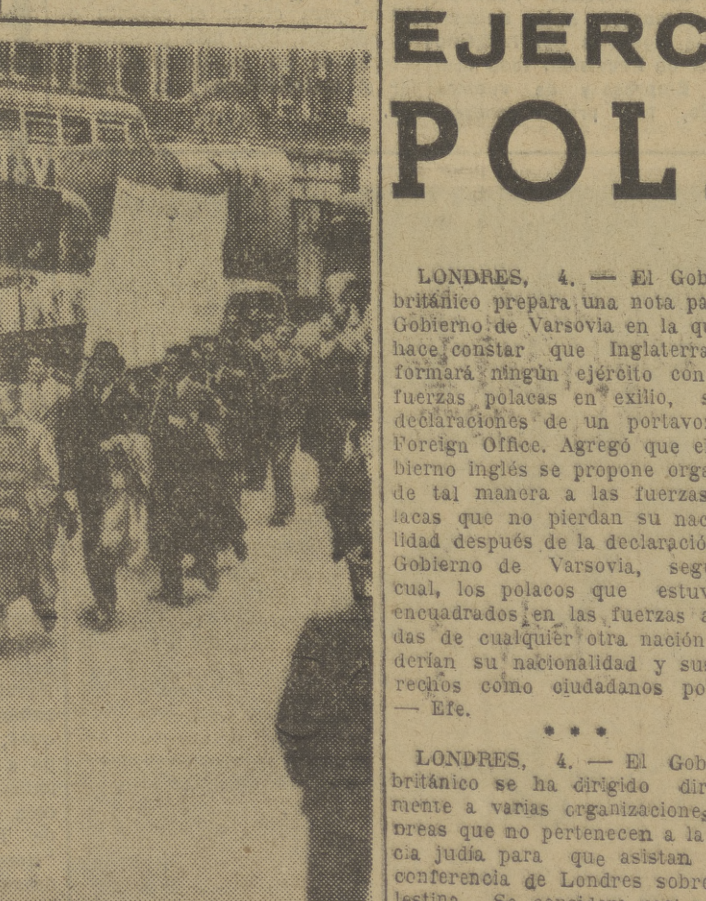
EJERC

POL

LONDRES, 4. — El Gob británico prepara una nota pa Gobierno de Varsovia en la qu hace constar que Inglaterra formará ningún ejército con fuerzas polacas en exilio, s declaraciones de un portavoz Foreign Office. Agregó que el bierno inglés se propone orga de tal manera a las fuerzas lacas que no pierdan su nac lidad después de la declaració Gobierno de Varsovia, seg cual, los polacos que estuv encuadrados en las fuerzas a das de cualquier otra nación derían su nacionalidad y sus rechos como ciudadanos po — Efe.

* * *

LONDRES, 4. — El Gob británico se ha dirigido dir mente a varias organizaciones breas que no pertenecen a la cia judía para que asistan conferencia de Londres sobre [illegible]